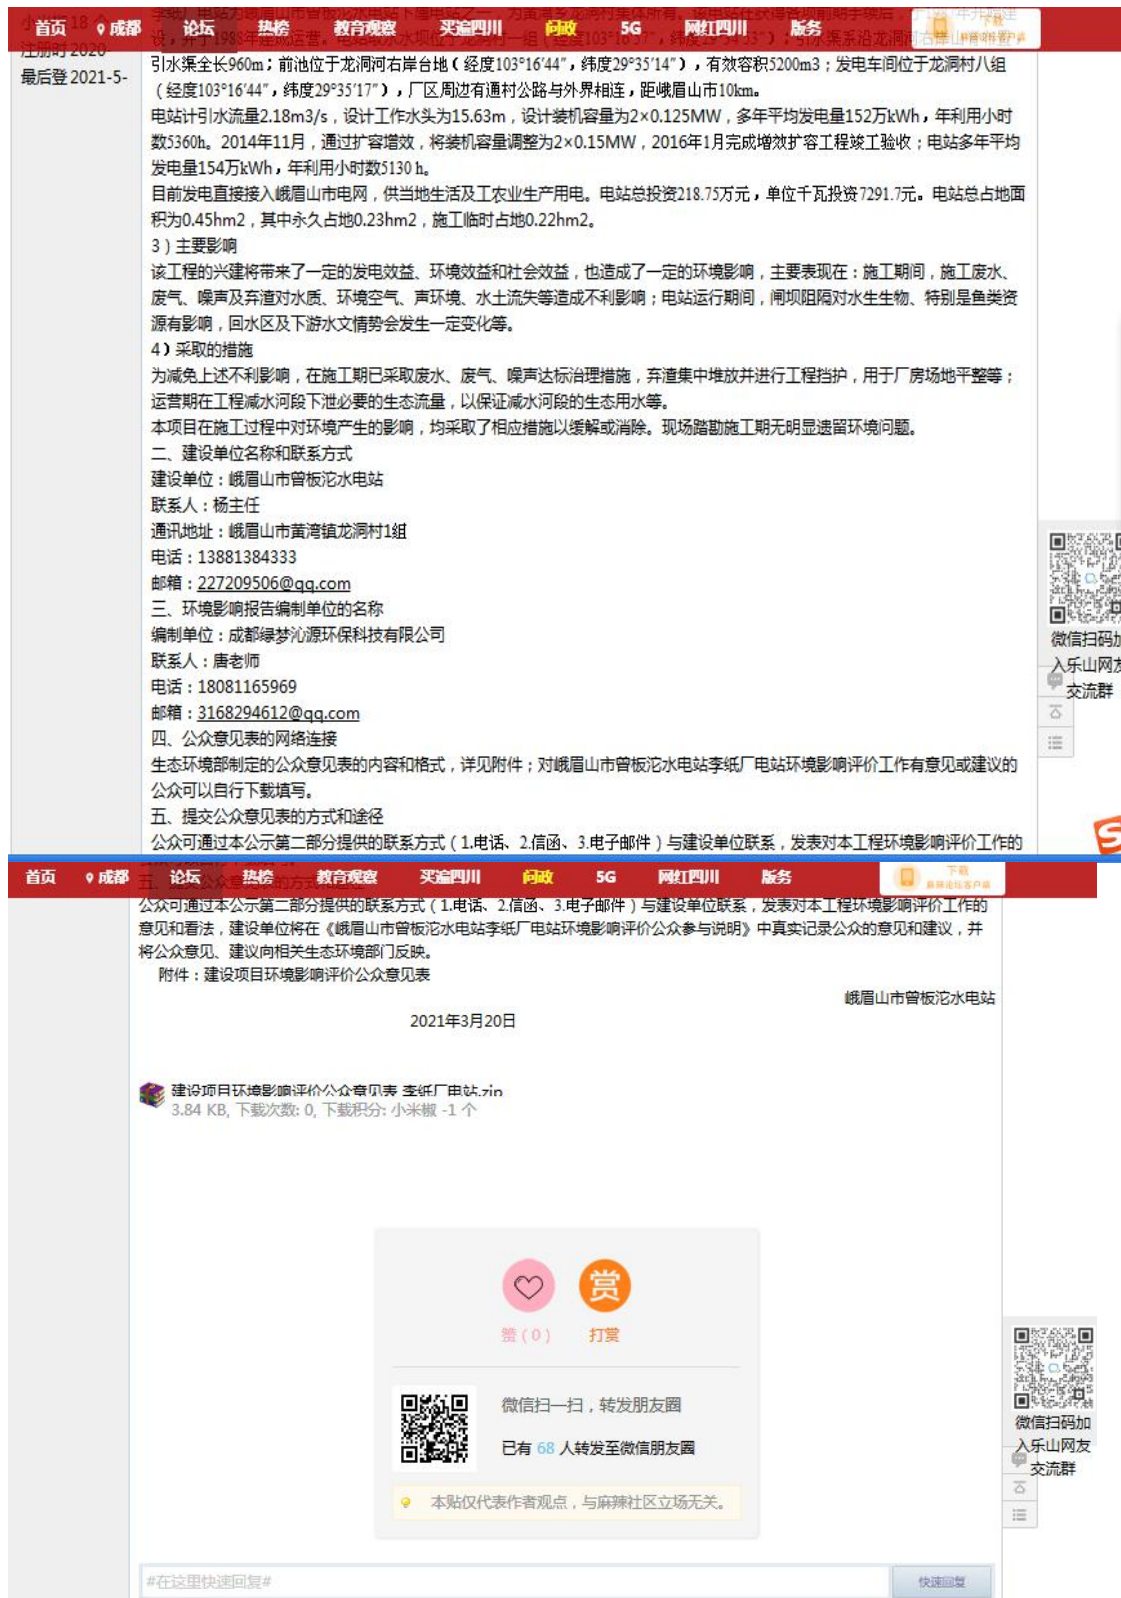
首页 成都 论坛 热榜 教育观察 买遍四川 问政 5G 网红四川 服务

注册时 2020
最后登 2021-5-

引水渠全长960m；前池位于龙洞河右岸台地（经度103°16′44″，纬度29°35′14″），有效容积5200m3；发电车间位于龙洞村八组（经度103°16′44″，纬度29°35′17″），厂区周边有通村公路与外界相连，距峨眉山市10km。

电站设计引水流量2.18m3/s，设计工作水头为15.63m，设计装机容量为2×0.125MW，多年平均发电量152万kWh，年利用小时数5360h。2014年11月，通过扩容增效，将装机容量调整为2×0.15MW，2016年1月完成增效扩容工程竣工验收；电站多年平均发电量154万kWh，年利用小时数5130 h。

目前发电直接接入峨眉山市电网，供当地生活及工农业生产用电。电站总投资218.75万元，单位千瓦投资7291.7元。电站总占地面积为0.45hm2，其中永久占地0.23hm2，施工临时占地0.22hm2。

3）主要影响

该工程的兴建将带来了一定的发电效益、环境效益和社会效益，也造成了一定的环境影响，主要表现在：施工期间，施工废水、废气、噪声及弃渣对水质、环境空气、声环境、水土流失等造成不利影响；电站运行期间，闸坝阻隔对水生生物、特别是鱼类资源有影响，回水区及下游水文情势会发生一定变化等。

4）采取的措施

为减免上述不利影响，在施工期已采取废水、废气、噪声达标治理措施，弃渣集中堆放并进行工程挡护，用于厂房场地平整等；运营期在工程减水河段下泄必要的生态流量，以保证减水河段的生态用水等。

本项目在施工过程中对环境产生的影响，均采取了相应措施以缓解或消除。现场踏勘施工期无明显遗留环境问题。

二、建设单位名称和联系方式

建设单位：峨眉山市曾板沱水电站

联系人：杨主任

通讯地址：峨眉山市黄湾镇龙洞村1组

电话：13881384333

邮箱：227209506@qq.com

三、环境影响报告编制单位的名称

编制单位：成都绿梦沁源环保科技有限公司

联系人：唐老师

电话：18081165969

邮箱：3168294612@qq.com

四、公众意见表的网络连接

生态环境部制定的公众意见表的内容和格式，详见附件；对峨眉山市曾板沱水电站李纸厂电站环境影响评价工作有意见或建议的公众可以自行下载填写。

五、提交公众意见表的方式和途径

公众可通过本公示第二部分提供的联系方式（1.电话、2.信函、3.电子邮件）与建设单位联系，发表对本工程环境影响评价工作的意见和看法，建设单位将在《峨眉山市曾板沱水电站李纸厂电站环境影响评价公众参与说明》中真实记录公众的意见和建议，并将公众意见、建议向相关生态环境部门反映。

附件：建设项目环境影响评价公众意见表

峨眉山市曾板沱水电站

2021年3月20日

建设项目环境影响评价公众意见表 李纸厂电站.zip
3.84 KB, 下载次数: 0, 下载积分: 小米椒 -1 个

赞（0） 打赏

微信扫一扫，转发朋友圈

已有 68 人转发至微信朋友圈

本贴仅代表作者观点，与麻辣社区立场无关。

微信扫码加入乐山网友交流群

#在这里快速回复#

快速回复